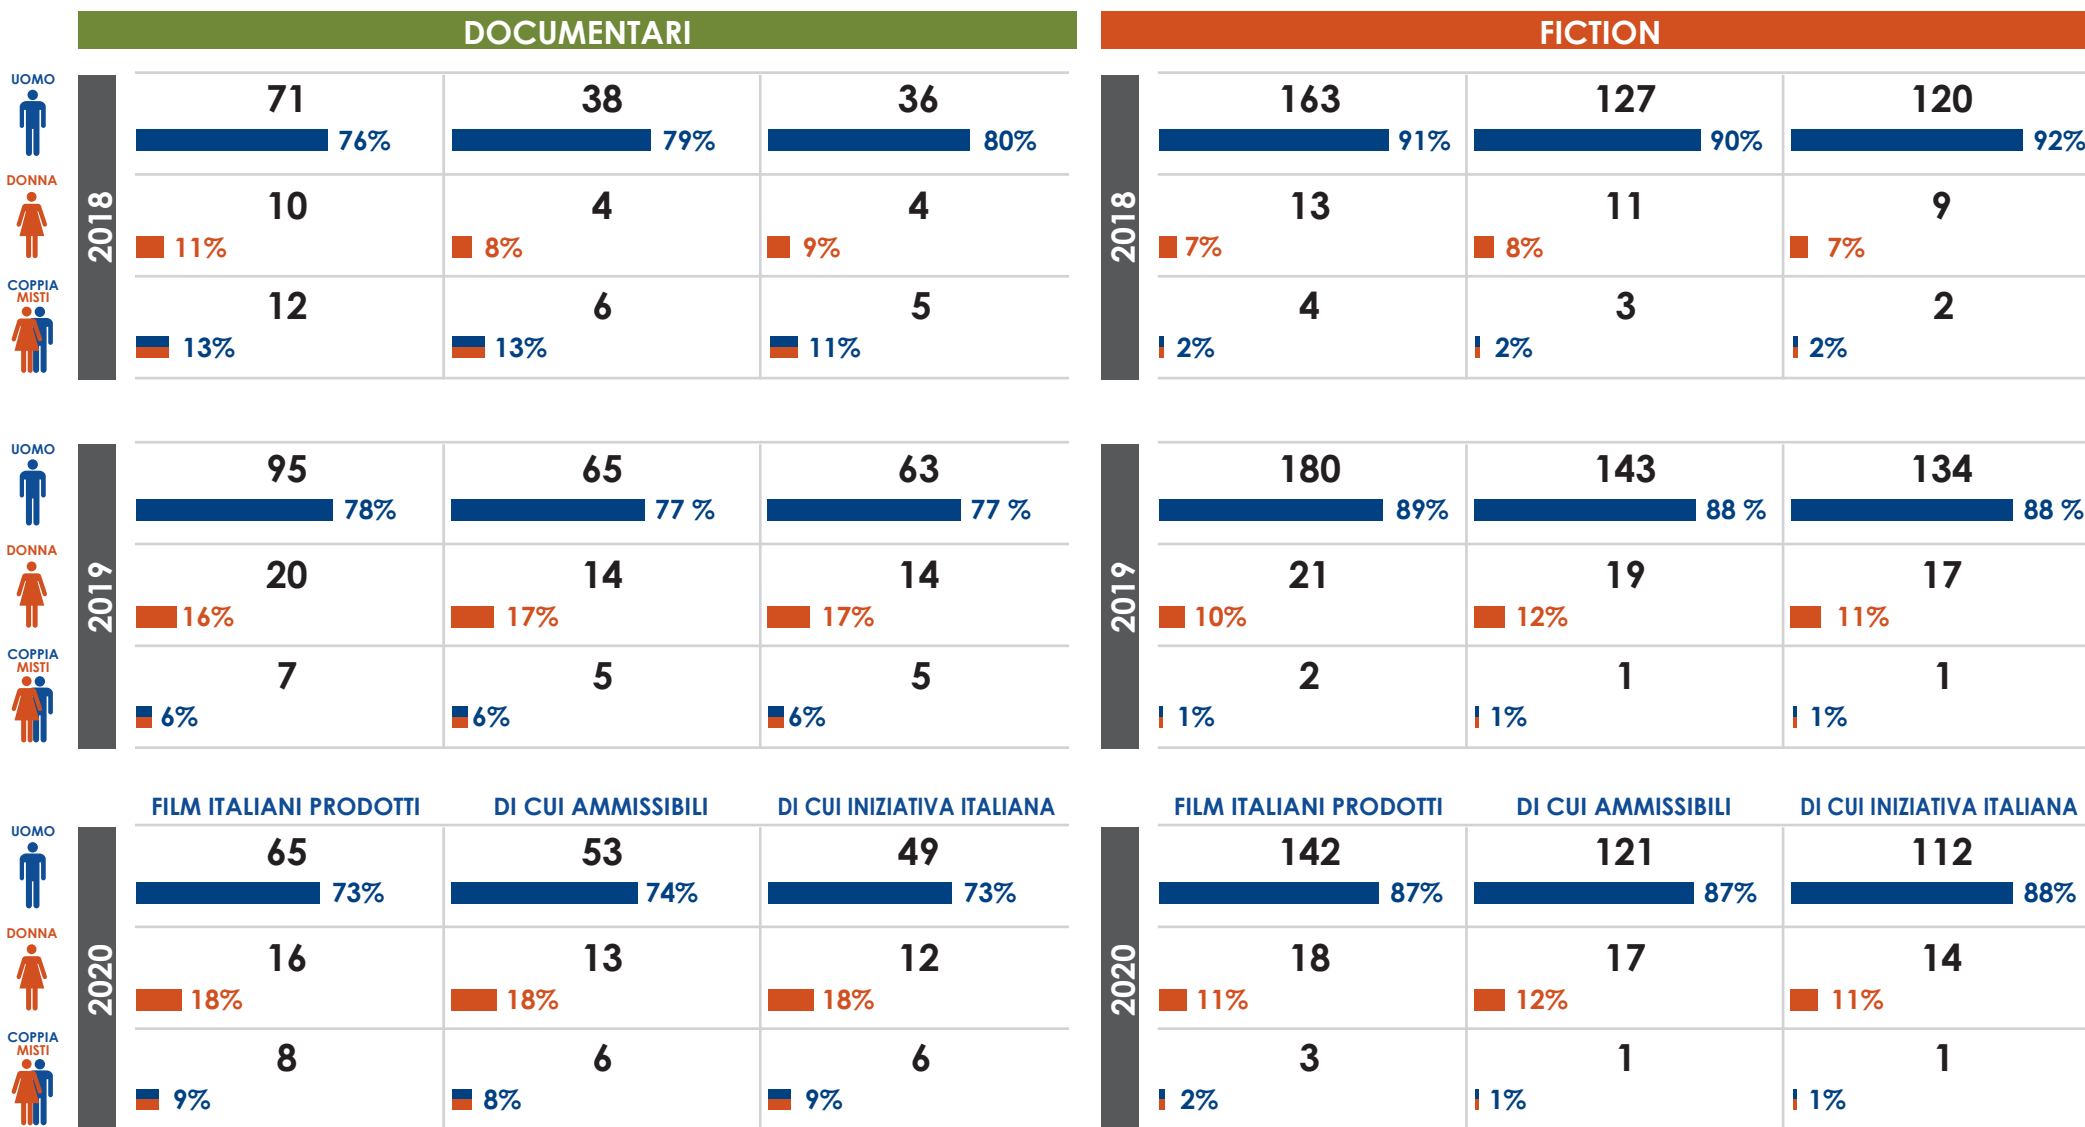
DOCUMENTARI

FICTION

2018

| | | | |
|---|---|---|---|
| UOMO | 71 76% | 38 79% | 36 80% |
| DONNA | 10 11% | 4 8% | 4 9% |
| COPPIA MISTI | 12 13% | 6 13% | 5 11% |

2018

| | | |
|---|---|---|
| 163 91% | 127 90% | 120 92% |
| 13 7% | 11 8% | 9 7% |
| 4 2% | 3 2% | 2 2% |

2019

| | | | |
|---|---|---|---|
| UOMO | 95 78% | 65 77 % | 63 77 % |
| DONNA | 20 16% | 14 17% | 14 17% |
| COPPIA MISTI | 7 6% | 5 6% | 5 6% |

2019

| | | |
|---|---|---|
| 180 89% | 143 88 % | 134 88 % |
| 21 10% | 19 12% | 17 11% |
| 2 1% | 1 1% | 1 1% |

2020

| | FILM ITALIANI PRODOTTI | DI CUI AMMISSIBILI | DI CUI INIZIATIVA ITALIANA |
|---|---|---|---|
| UOMO | 65 73% | 53 74% | 49 73% |
| DONNA | 16 18% | 13 18% | 12 18% |
| COPPIA MISTI | 8 9% | 6 8% | 6 9% |

2020

| FILM ITALIANI PRODOTTI | DI CUI AMMISSIBILI | DI CUI INIZIATIVA ITALIANA |
|---|---|---|
| 142 87% | 121 87% | 112 88% |
| 18 11% | 17 12% | 14 11% |
| 3 2% | 1 1% | 1 1% |